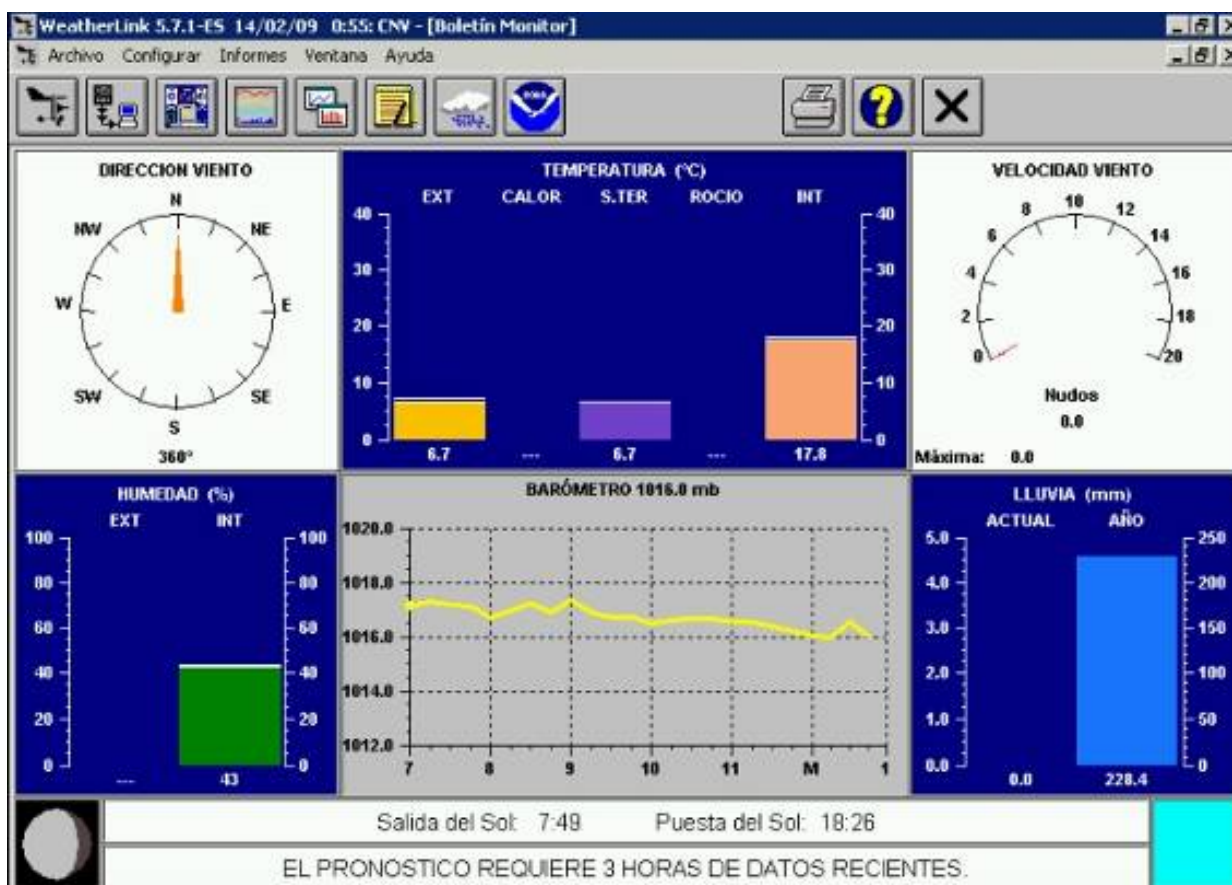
WeatherLink 5.7.1-ES 14/02/09 0:55: CNV - [Boletín Monitor]

Archivo Configurar Informes Ventana Ayuda

DIRECCION VIENTO
N
NW
NE
W
E
SW
SE
S
360°

TEMPERATURA (°C)
EXT CALOR S.TER ROCIO INT
40 30 20 10 0
40 30 20 10 0
6.7 --- 6.7 --- 17.8

VELOCIDAD VIENTO
0 2 4 6 8 10 12 14 16 18 20
Nudos
0.0
Máxima: 0.0

HUMEDAD (%)
EXT INT
100 80 60 40 20 0
100 80 60 40 20 0
--- 43

BARÓMETRO 1016.0 mb
1020.0
1018.0
1016.0
1014.0
1012.0
7 8 9 10 11 M 1

LLUVIA (mm)
ACTUAL AÑO
5.0 4.0 3.0 2.0 1.0 0.0
250 200 150 100 50 0
0.0 228.4

Salida del Sol: 7:49 Puesta del Sol: 18:26

EL PRONOSTICO REQUIERE 3 HORAS DE DATOS RECIENTES.